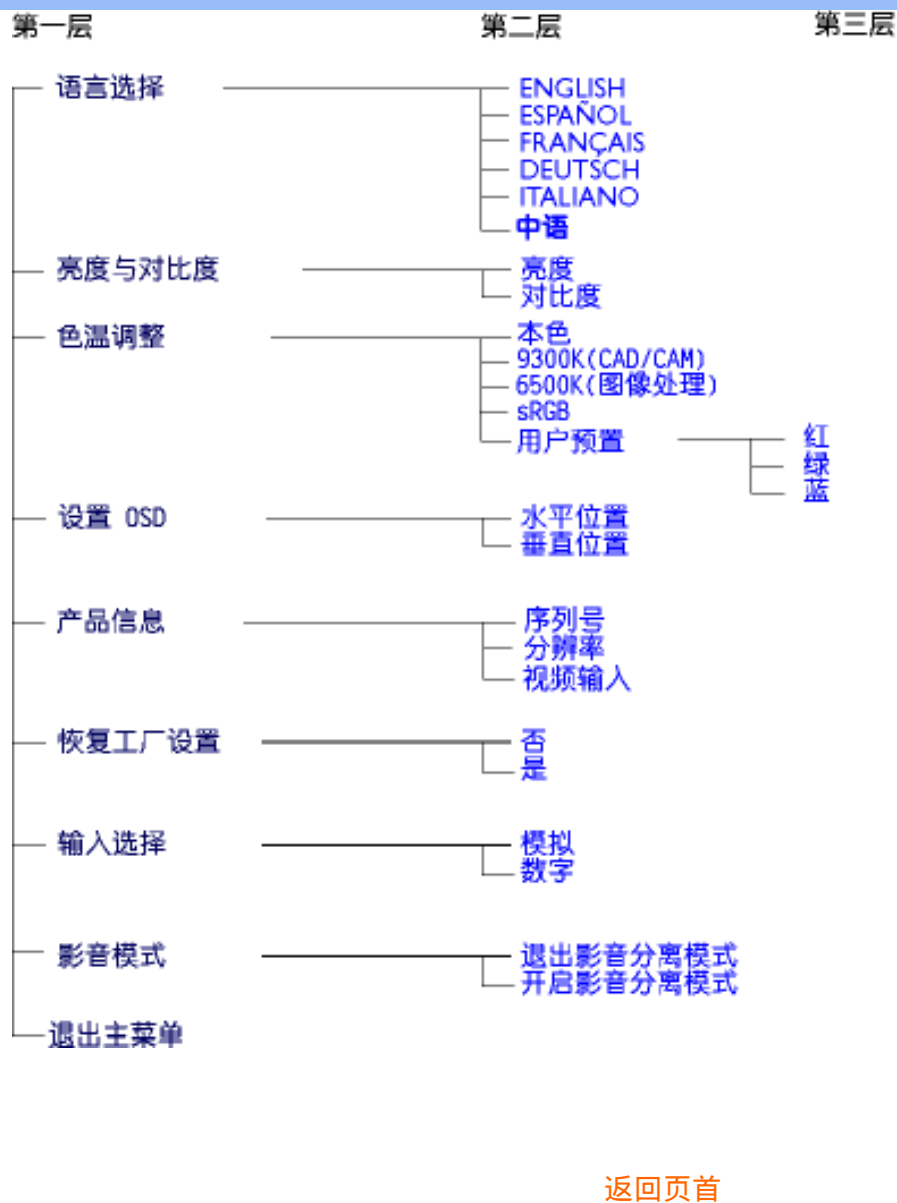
第一层 第二层 第三层

语言选择
ENGLISH
ESPAÑOL
FRANÇAIS
DEUTSCH
ITALIANO
中语

亮度与对比度
亮度
对比度

色温调整
本色
9300K(CAD/CAM)
6500K(图像处理)
sRGB
用户预置
红
绿
蓝

设置 OSD
水平位置
垂直位置

产品信息
序列号
分辨率
视频输入

恢复工厂设置
否
是

输入选择
模拟
数字

影音模式
退出影音分离模式
开启影音分离模式

退出主菜单

返回页首